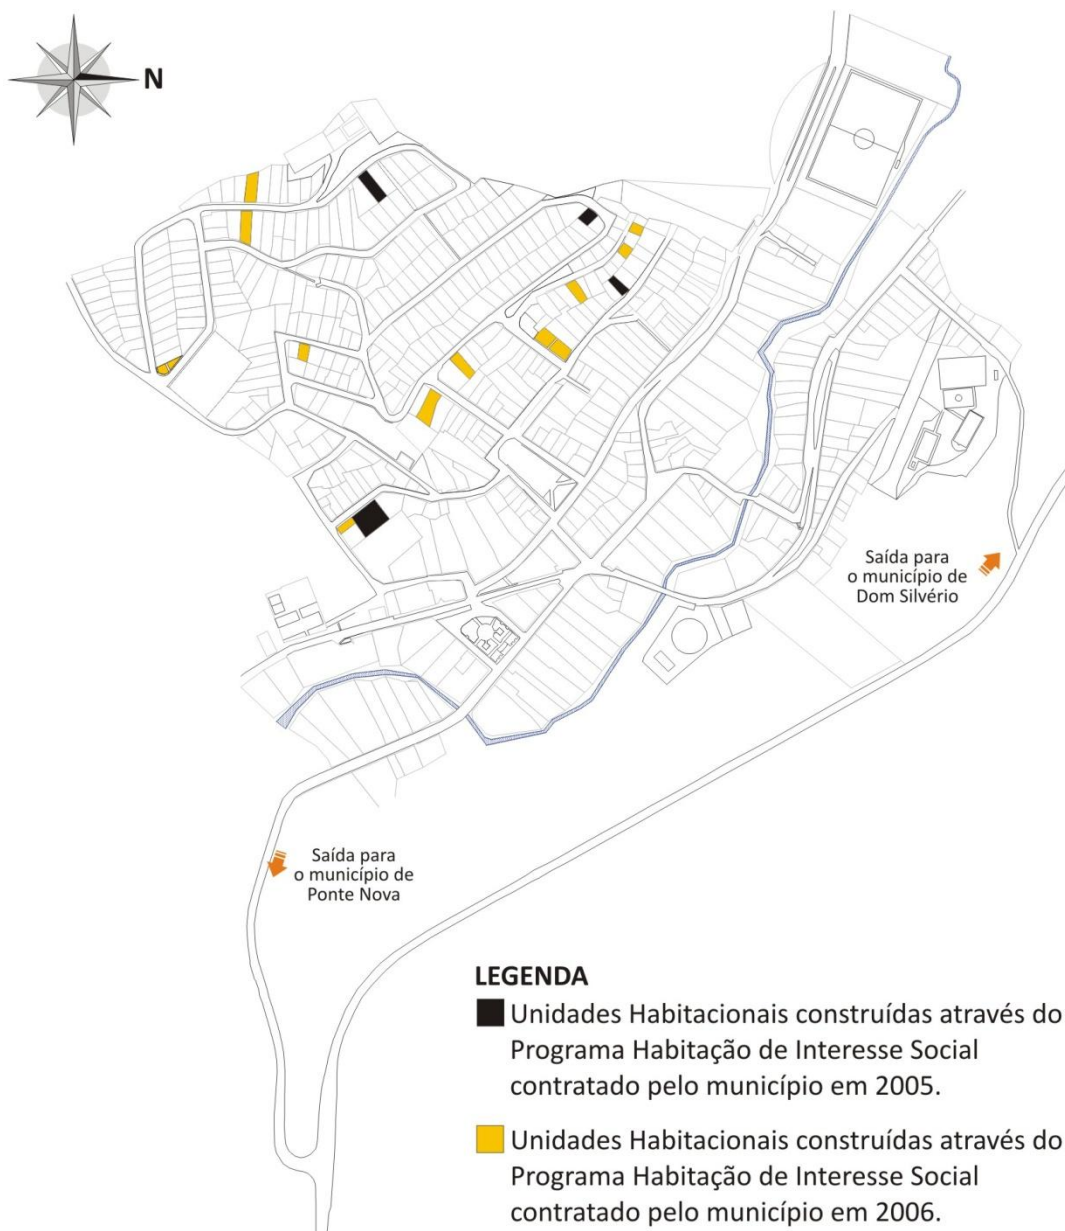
N

Saída para o município de Dom Silvério

Saída para o município de Ponte Nova

LEGENDA

Unidades Habitacionais construídas através do Programa Habitação de Interesse Social contratado pelo município em 2005.

Unidades Habitacionais construídas através do Programa Habitação de Interesse Social contratado pelo município em 2006.